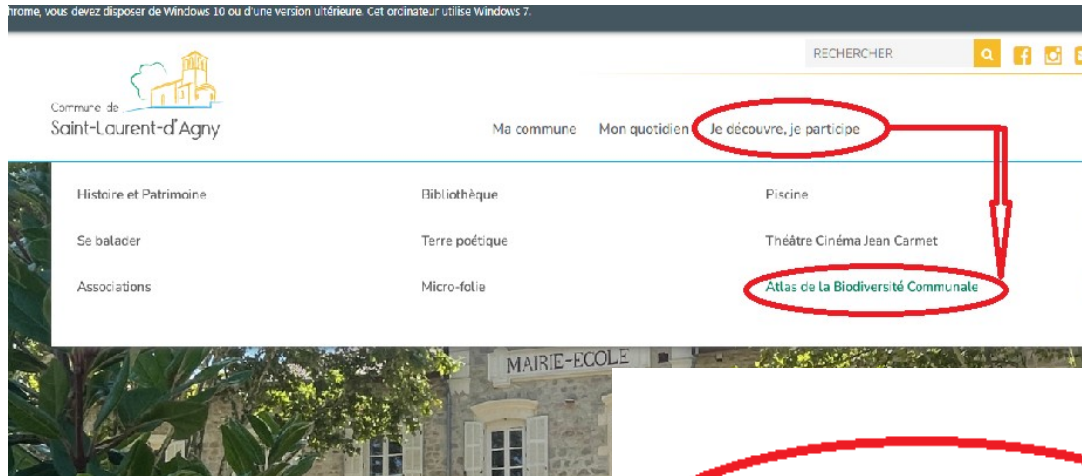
hrome, vous devez disposer de Windows 10 ou d'une version ultérieure. Cet ordinateur utilise Windows 7.

RECHERCHER

Commune de
Saint-Laurent-d'Agny

Ma commune Mon quotidien Je découvre, je participe

Histoire et Patrimoine
Se balader
Associations

Bibliothèque
Terre poétique
Micro-folie

Piscine
Théâtre Cinéma Jean Carmet
Atlas de la Biodiversité Communale

MAIRIE-ECOLE